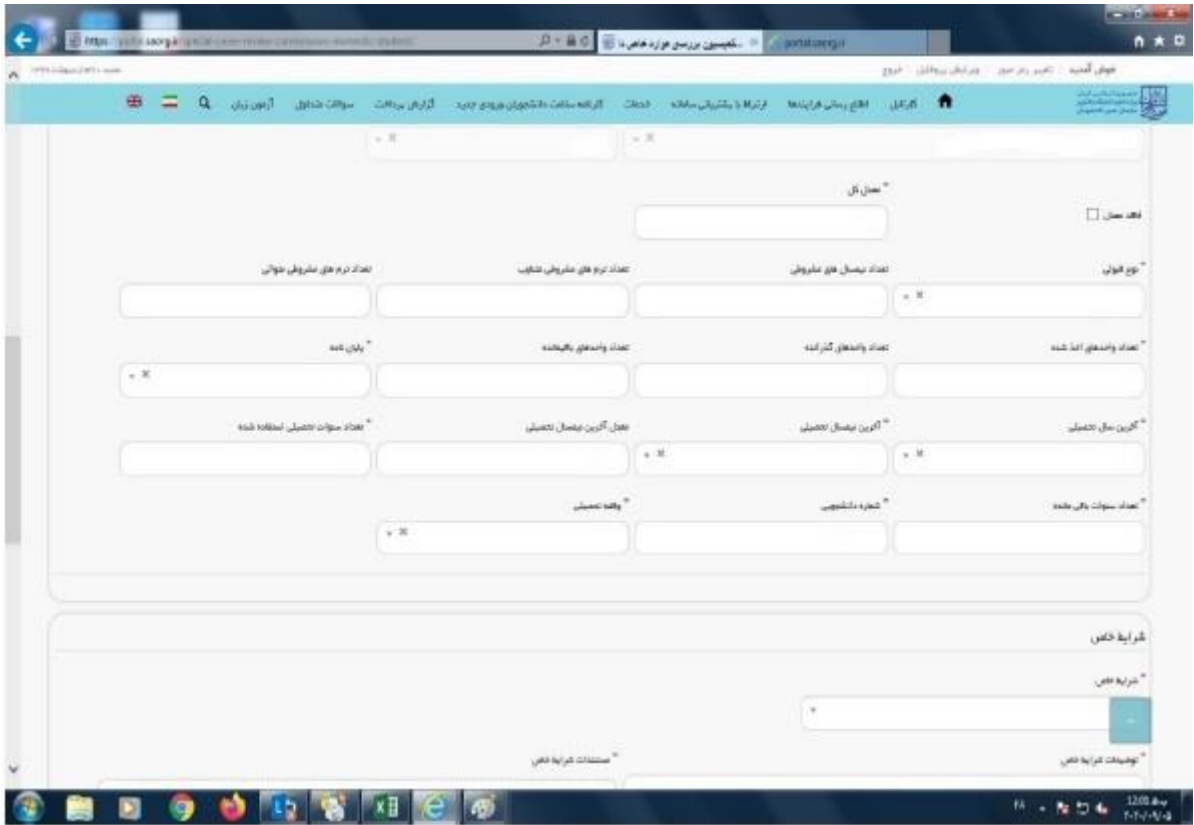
https://portal.saorg.ir
کمیسیون بررسی موارد خاص دا...
portal.saorg.ir

خوش آمدید | تغییر رمز عبور | ویرایش پروفایل | خروج

کارتابل | اطلاع رسانی فرایندها | ارتباط با پشتیبانی سامانه | خدمات | کارنامه سلامت دانشجویان ورودی جدید | گزارش پرداخت | سوالات متداول | آزمون زبان

* معدل کل

فاقد معدل

* نوع قبولی
تعداد نیمسال های مشروطی
تعداد ترم های مشروطی متناوب
تعداد ترم های مشروطی متوالی

* تعداد واحدهای اخذ شده
تعداد واحدهای گذرانده
تعداد واحدهای باقیمانده
* پایان نامه

* آخرین سال تحصیلی
* آخرین نیمسال تحصیلی
معدل آخرین نیمسال تحصیلی
* تعداد سنوات تحصیلی استفاده شده

* تعداد سنوات باقی مانده
* شماره دانشجویی
* وقفه تحصیلی

شرایط خاص

* شرایط خاص

* توضیحات شرایط خاص
* مستندات شرایط خاص

FA
12:08 ب.ظ